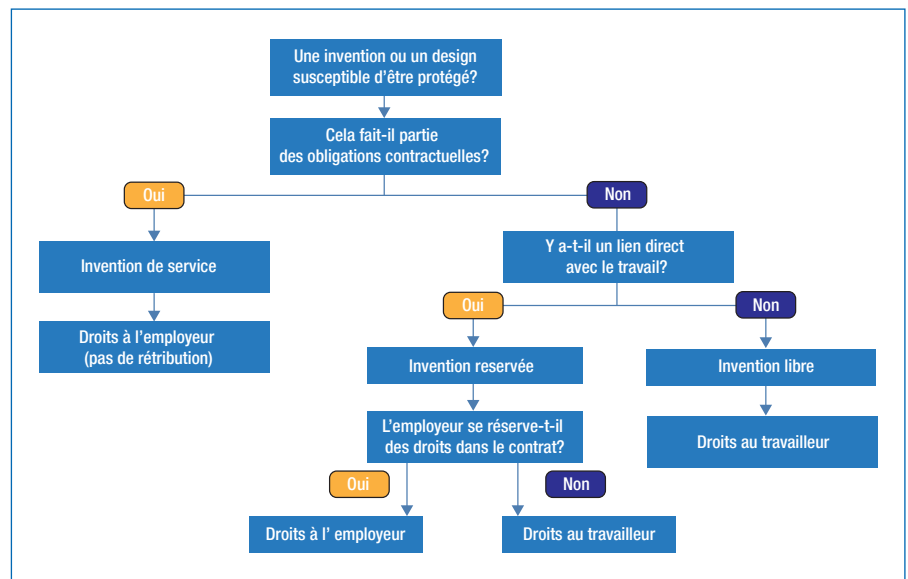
Une invention ou un design susceptible d’être protégé?

Cela fait-il partie des obligations contractuelles?

Oui

Non

Invention de service

Droits à l’employeur (pas de rétribution)

Y a-t-il un lien direct avec le travail?

Oui

Non

Invention reservée

Invention libre

Droits au travailleur

L’employeur se réserve-t-il des droits dans le contrat?

Oui

Non

Droits à l’ employeur

Droits au travailleur